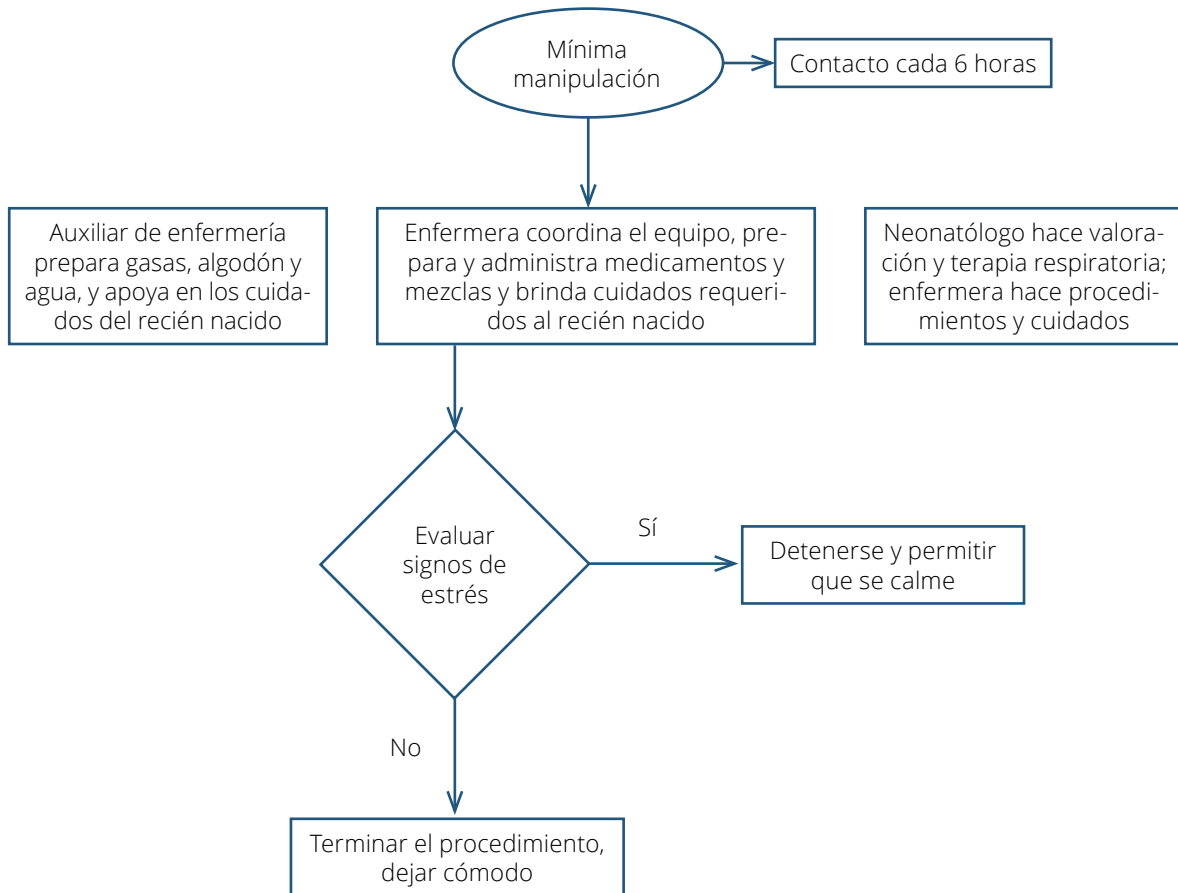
Mínima manipulación

Contacto cada 6 horas

Auxiliar de enfermería prepara gasas, algodón y agua, y apoya en los cuidados del recién nacido

Enfermera coordina el equipo, prepara y administra medicamentos y mezclas y brinda cuidados requeridos al recién nacido

Neonatólogo hace valoración y terapia respiratoria; enfermera hace procedimientos y cuidados

Evaluar signos de estrés

Sí

Detenerse y permitir que se calme

No

Terminar el procedimiento, dejar cómodo